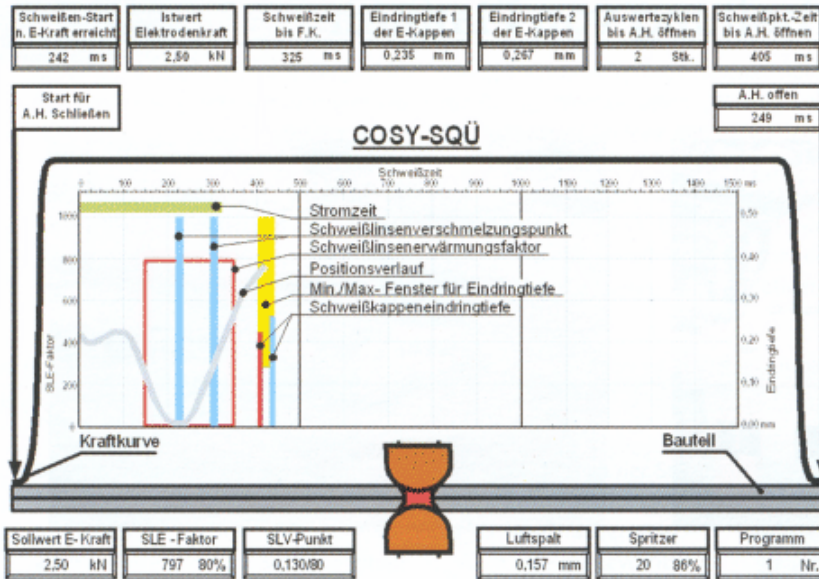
Schweißen-Start n. E-Kraft erreicht
242 ms

Istwert Elektrodenkraft
2,50 kN

Schweißzeit bis F.K.
325 ms

Eindringtiefe 1 der E-Kappen
0,235 mm

Eindringtiefe 2 der E-Kappen
0,267 mm

Auswertezyklen bis A.H. öffnen
2 Stk.

Schweißpkt.-Zeit bis A.H. öffnen
405 ms

Start für A.H. Schließen

A.H. offen
249 ms

COSY-SQÜ

Schweißzeit

0 100 200 300 400 500 600 700 800 900 1000 1100 1200 1300 1400 1500 ms

1000 800 600 400 200 0

SLE-Faktor

0,50 0,40 0,30 0,20 0,10 0,00 mm

Eindringtiefe

Stromzeit
Schweißlinsenverschmelzungspunkt
Schweißlinsenerwärmungsfaktor
Positionsverlauf
Min./Max.- Fenster für Eindringtiefe
Schweißkappeneindringtiefe

Kraftkurve

Bauteil

Sollwert E- Kraft
2,50 kN

SLE - Faktor
797 80%

SLV-Punkt
0,130/80

Luftspalt
0,157 mm

Spritzer
20 86%

Programm
1 Nr.